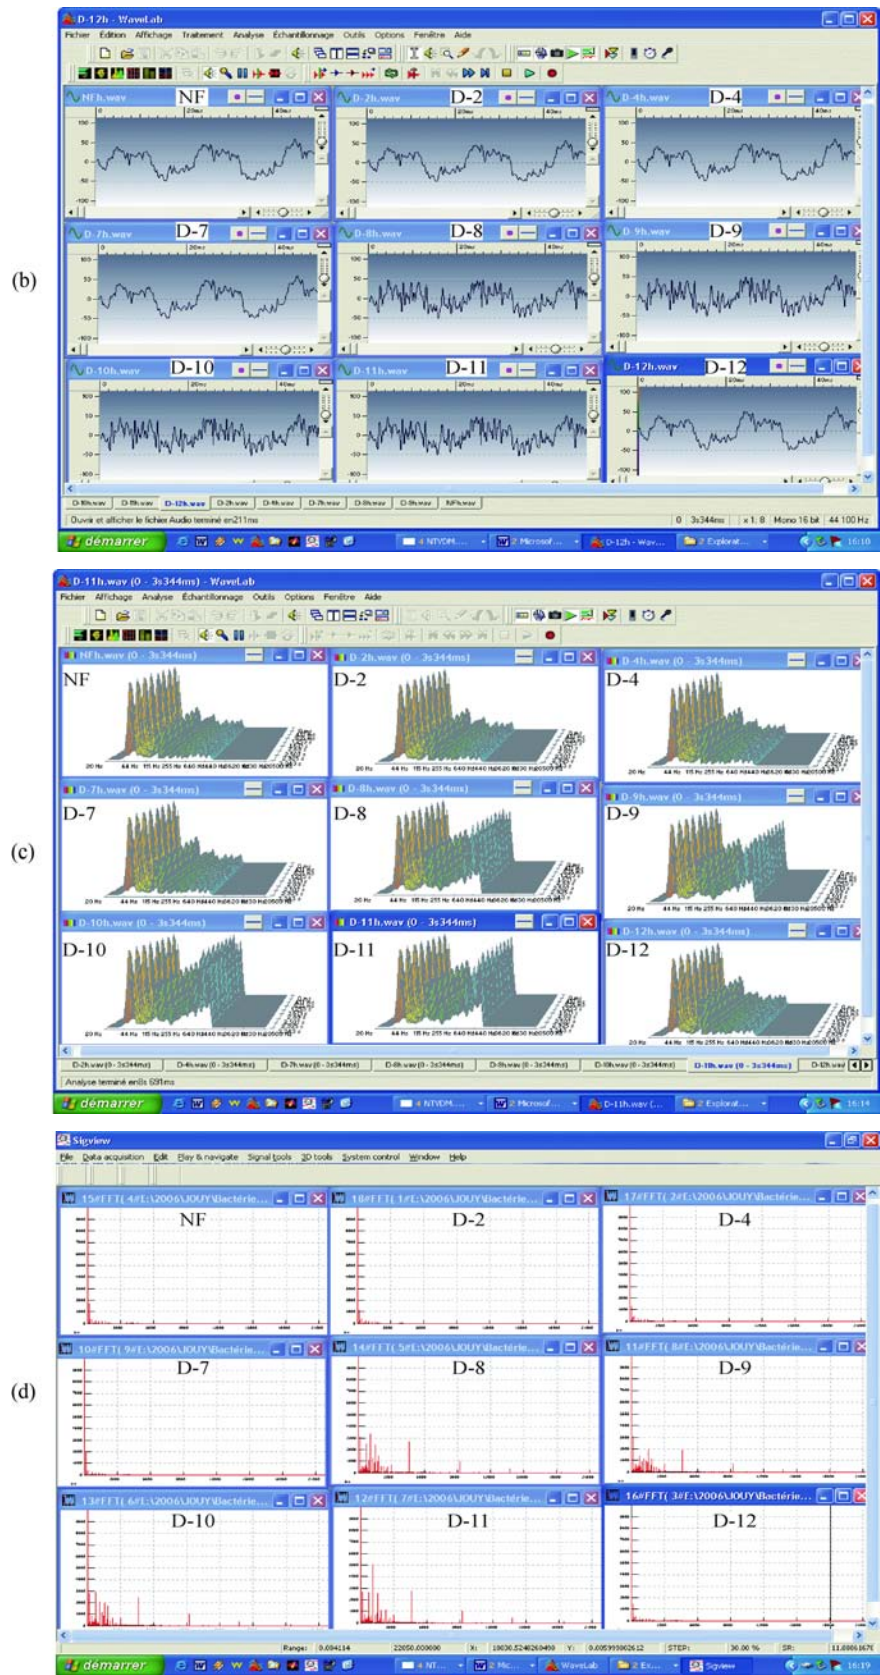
(b)

D-12h - WaveLab
Fichier Édition Affichage Traitement Analyse Échantillonnage Outils Options Fenêtre Aide

NFh.wav NF
D-2h.wav D-2
D-4h.wav D-4
D-7h.wav D-7
D-8h.wav D-8
D-9h.wav D-9
D-10h.wav D-10
D-11h.wav D-11
D-12h.wav D-12

Ouvrir et afficher le fichier Audio terminé en211ms
0 3s344ms x1.8 Mono 16 bit 44 100 Hz
démarrer

(c)

D-11h.wav (0 - 3s344ms) - WaveLab
Fichier Affichage Analyse Échantillonnage Outils Options Fenêtre Aide

NFh.wav (0 - 3s344ms) NF
D-2h.wav (0 - 3s344ms) D-2
D-4h.wav (0 - 3s344ms) D-4
D-7h.wav (0 - 3s344ms) D-7
D-8h.wav (0 - 3s344ms) D-8
D-9h.wav (0 - 3s344ms) D-9
D-10h.wav (0 - 3s344ms) D-10
D-11h.wav (0 - 3s344ms) D-11
D-12h.wav (0 - 3s344ms) D-12

Analyse terminé en0s 031ms
démarrer

(d)

Sigview
File Data acquisition Edit Play & navigate Signal tools 3D tools System control Window Help

15#FFT( 4#E:\2006\JOUY\Bactérie... NF
18#FFT( 1#E:\2006\JOUY\Bactérie... D-2
17#FFT( 2#E:\2006\JOUY\Bactérie... D-4
10#FFT( 9#E:\2006\JOUY\Bactérie... D-7
14#FFT( 5#E:\2006\JOUY\Bactérie... D-8
11#FFT( 8#E:\2006\JOUY\Bactérie... D-9
13#FFT( 6#E:\2006\JOUY\Bactérie... D-10
12#FFT( 7#E:\2006\JOUY\Bactérie... D-11
16#FFT( 3#E:\2006\JOUY\Bactérie... D-12

Range: 0.094114 22050.000000 X: 10030.5240260490 Y: 0.00599900261 STEP: 30.00 % SR: 11.0065167
démarrer